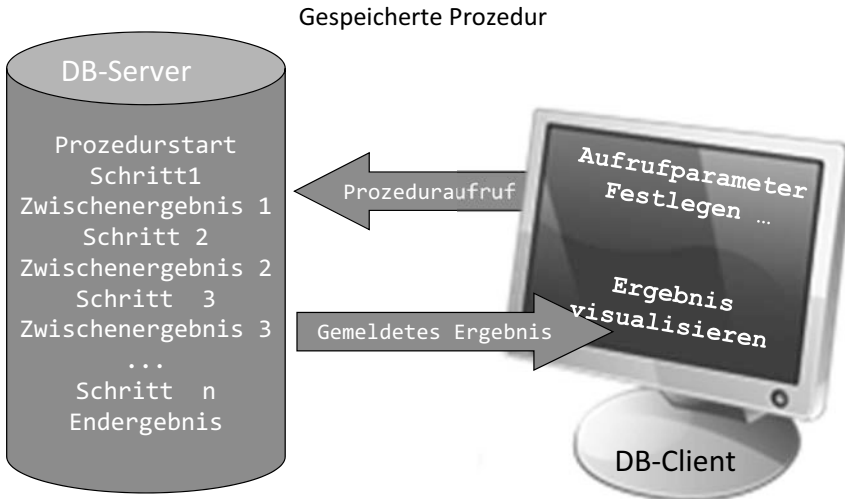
Gespeicherte Prozedur

DB-Server

Prozedurstart
Schritt1
Zwischenergebnis 1
Schritt 2
Zwischenergebnis 2
Schritt 3
Zwischenergebnis 3
...
Schritt n
Endergebnis

Prozeduraufruf

Gemeldetes Ergebnis

Aufrufparameter Festlegen …

Ergebnis visualisieren

DB-Client